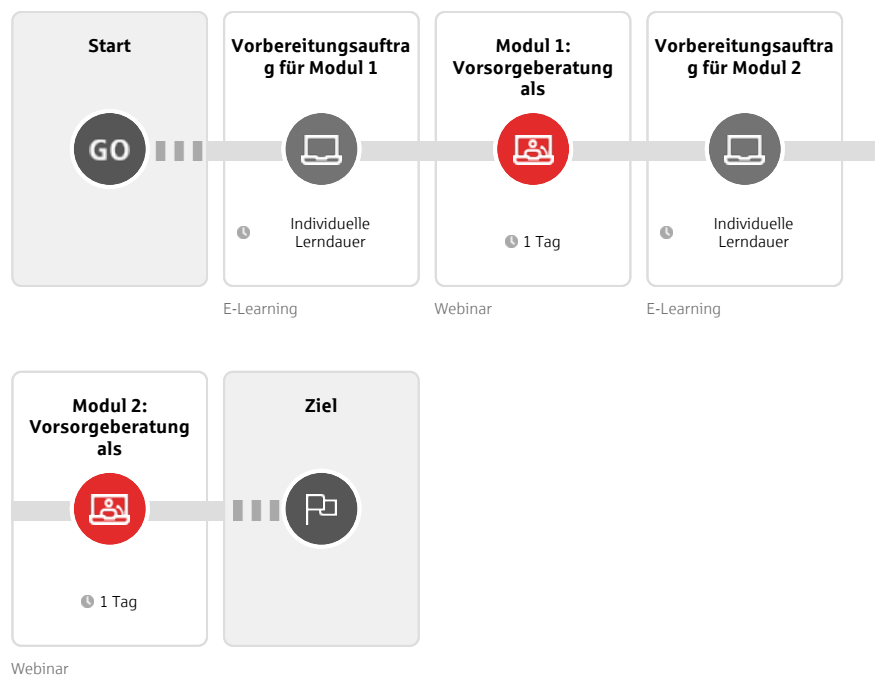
Start

GO

Vorbereitungsauftrag für Modul 1

Individuelle Lerndauer

E-Learning

Modul 1: Vorsorgeberatung als

1 Tag

Webinar

Vorbereitungsauftrag für Modul 2

Individuelle Lerndauer

E-Learning

Modul 2: Vorsorgeberatung als

1 Tag

Webinar

Ziel